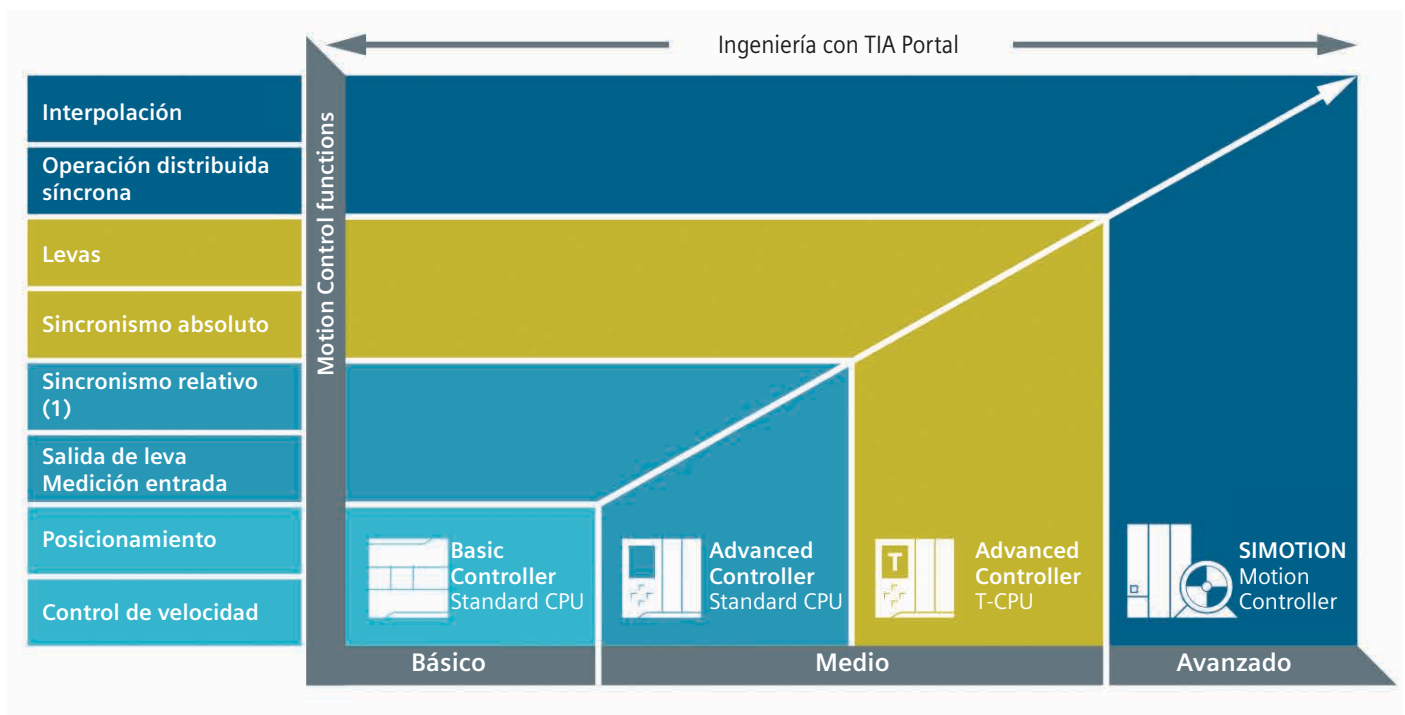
Ingeniería con TIA Portal

Interpolación

Operación distribuida síncrona

Levas

Sincronismo absoluto

Sincronismo relativo (1)

Salida de leva
Medición entrada

Posicionamiento

Control de velocidad

Motion Control functions

Basic Controller
Standard CPU

Advanced Controller
Standard CPU

T

Advanced Controller
T-CPU

SIMOTION
Motion Controller

Básico

Medio

Avanzado